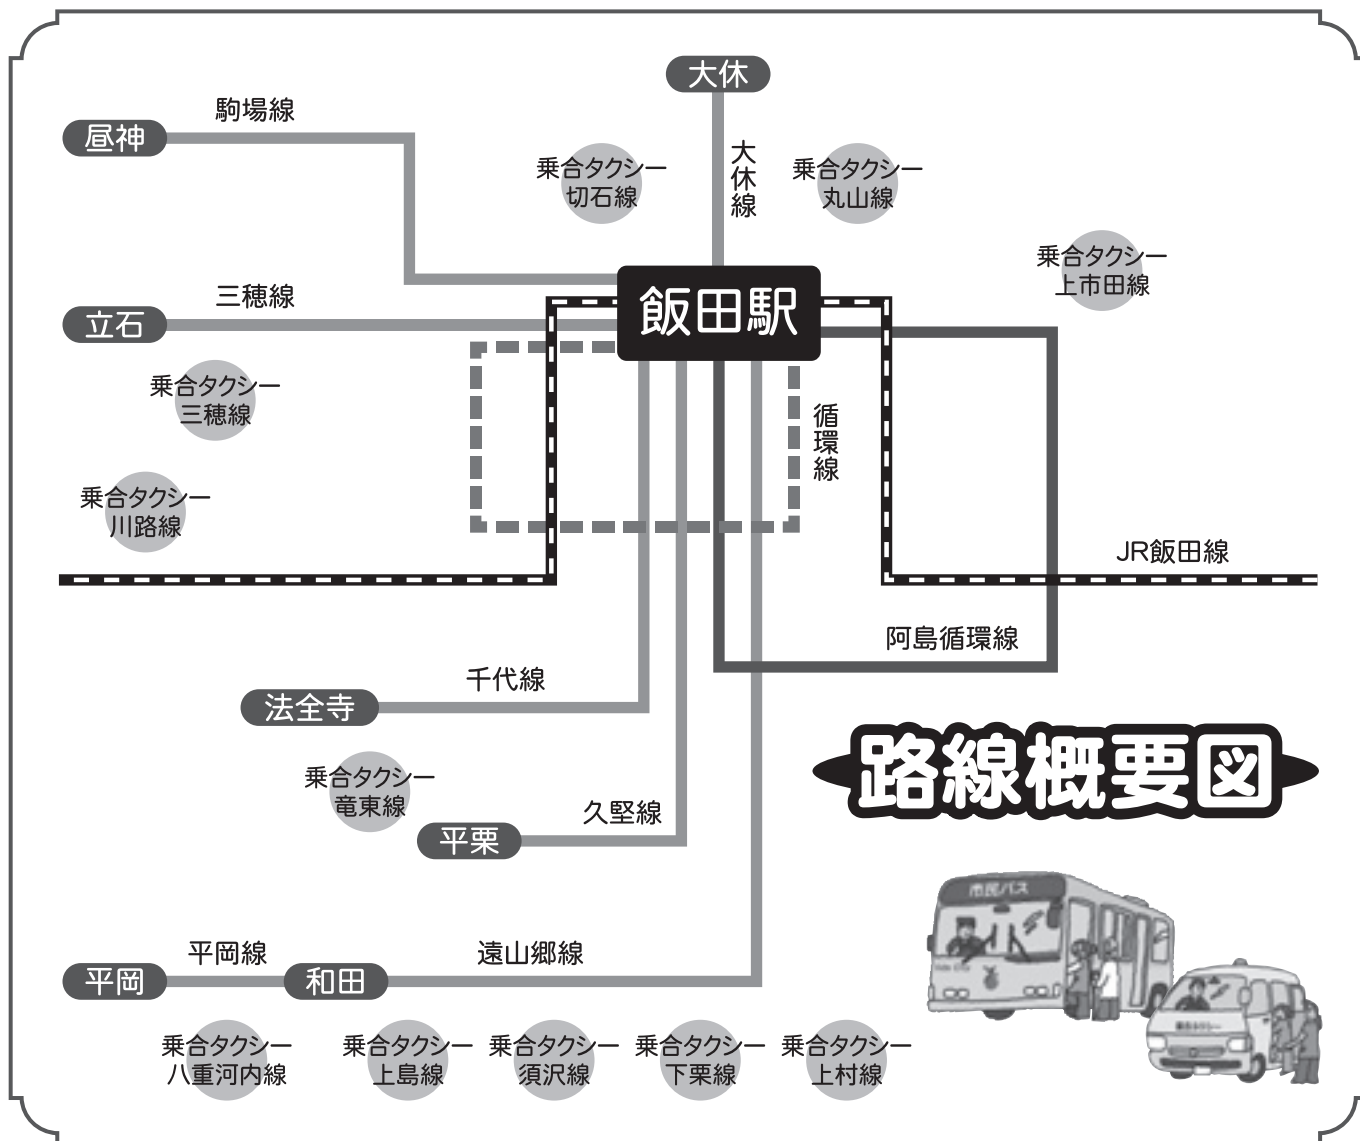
大休

駒場線

昼神

乗合タクシー
切石線

大休線

乗合タクシー
丸山線

乗合タクシー
上市田線

三穂線

立石

飯田駅

乗合タクシー
三穂線

循環線

乗合タクシー
川路線

JR飯田線

阿島循環線

千代線

法全寺

路線概要図

乗合タクシー
竜東線

久堅線

平栗

市民バス

平岡線

遠山郷線

平岡

和田

乗合タクシー
八重河内線

乗合タクシー
上島線

乗合タクシー
須沢線

乗合タクシー
下栗線

乗合タクシー
上村線